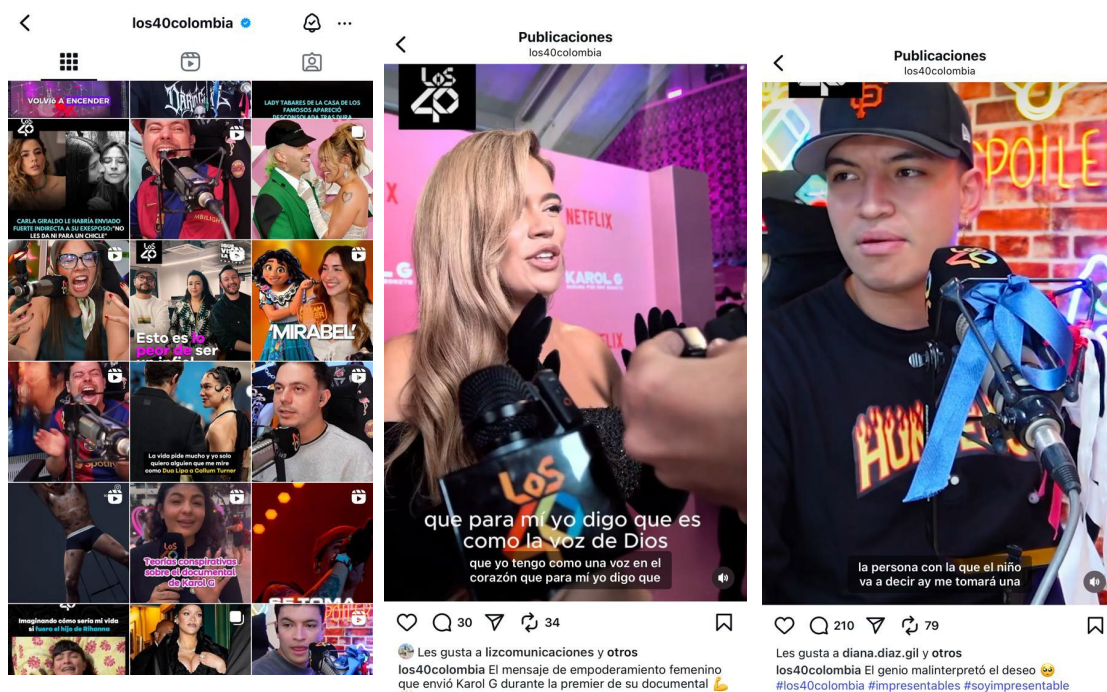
los40colombia

VOLVIÓ A ENCENDER

LADY TABARES DE LA CASA DE LOS FAMOSOS APARECIÓ DESCONSOLADA TRAS DURA

CARLA GIRALDO LE HABRÍA ENVIADO FUERTE INDIRECTA A SU EXESPOSO: "NO LES DA NI PARA UN CHICLE"

Esto es lo peor de ser

'MIRABEL'

La vida pide mucho y yo solo quiero alguien que me mire como Dua Lipa a Callum Turner

Teorías conspirativas sobre el documental de Karol G

Imaginando cómo sería mi vida si fuera el hijo de Rihanna

SE TOMA

Publicaciones
los40colombia

LOS 40

NETFLIX

KAROL G

que para mí yo digo que es como la voz de Dios

que yo tengo como una voz en el corazón que para mí yo digo que

30 34

Les gusta a lizcomunicaciones y otros
los40colombia El mensaje de empoderamiento femenino que envió Karol G durante la premier de su documental 💪

Publicaciones
los40colombia

la persona con la que el niño va a decir ay me tomará una

210 79

Les gusta a diana.diaz.gil y otros
los40colombia El genio malinterpretó el deseo 🥹
#los40colombia #impresentables #soyimpresentable